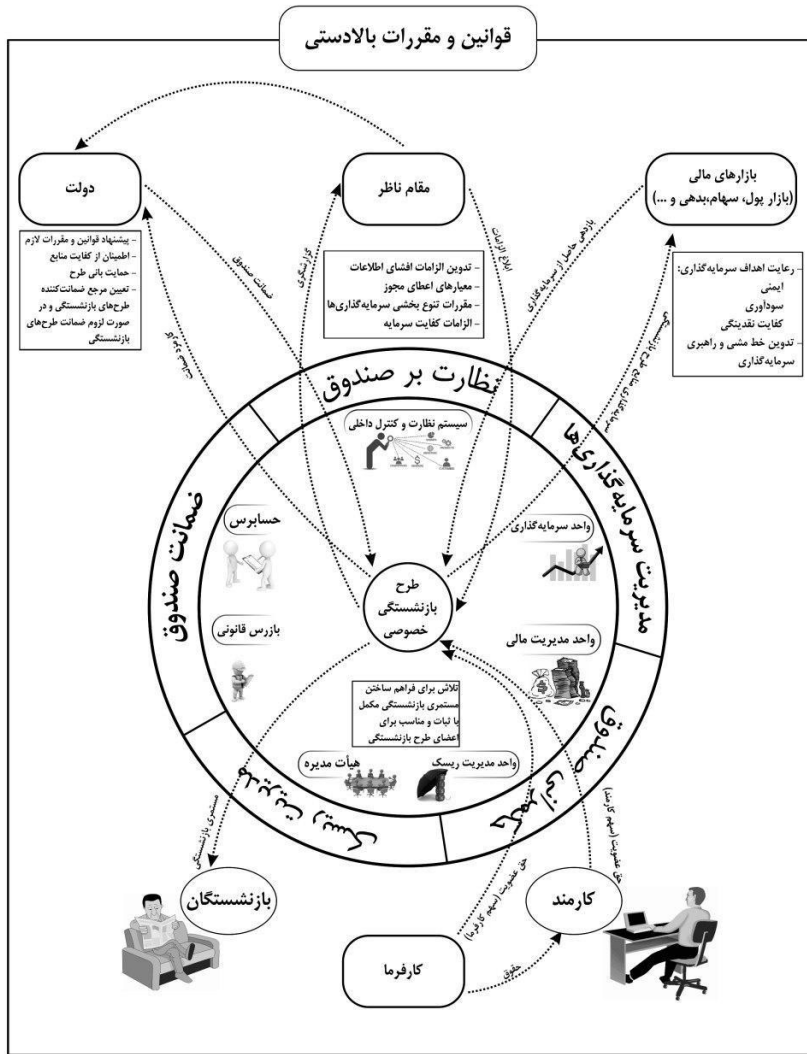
قوانین و مقررات بالادستی

دولت

- پیشنهاد قوانین و مقررات لازم
- اطمینان از کفایت منابع
- حمایت بانی طرح
- تعیین مرجع ضمانت‌کننده طرح‌های بازنشستگی و در صورت لزوم ضمانت طرح‌های بازنشستگی

مقام ناظر

- تدوین الزامات افشای اطلاعات
- معیارهای اعطای مجوز
- مقررات تنوع بخشی سرمایه‌گذاری‌ها
- الزامات کفایت سرمایه

بازارهای مالی
(بازار پول، سهام،بدهی و ...)

- رعایت اهداف سرمایه‌گذاری:
ایمنی
سودآوری
کفایت نقدینگی
- تدوین خط مشی و راهبری سرمایه‌گذاری

ضمانت صندوق

گزارشگری

ابلاغ الزامات

بازدهی حاصل از سرمایه‌گذاری

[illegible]

نظارت بر صندوق

مدیریت سرمایه‌گذاری‌ها

ضمانت صندوق

سیستم نظارت و کنترل داخلی

حسابرس

واحد سرمایه‌گذاری

طرح بازنشستگی خصوصی

بازرس قانونی

واحد مدیریت مالی

تلاش برای فراهم ساختن مستمری بازنشستگی مکمل با ثبات و مناسب برای اعضای طرح بازنشستگی

هیات مدیره

واحد مدیریت ریسک

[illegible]

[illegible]

مستمری بازنشستگی

حق عضویت (سهم کارمند)

حق عضویت (سهم کارفرما)

بازنشستگان

کارمند

کارفرما

حقوق